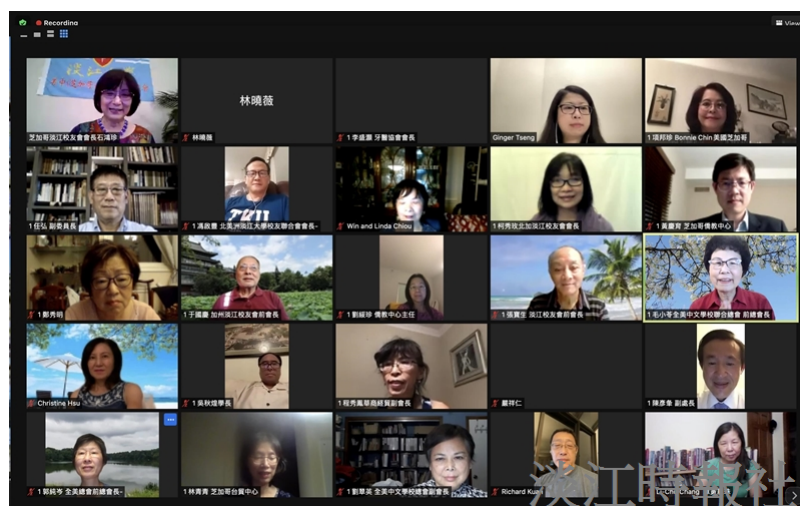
Recording

芝加哥淡江校友會會長石鴻

林曉薇

林曉薇

1 李建源 牙醫協會會長

Ginger Tseng

1 項邦珍 Bonnie Chin 美國芝加哥

1 任弘 副委員長

1 馮啟豐 北美洲淡江大學校友聯合會會長-

Win and Linda Chiou

1 何秀玫北加淡江校友會會長

1 黃慶育 芝加哥僑教中心

1 鄭秀明

1 于國慶 加州淡江校友會前會長

1 劉綵珍 僑教中心主任

1 張寶生 淡江校友會前會長

1 毛小芩全美中文學校聯合總會前總會長

Christine Hsu

1 吳秋煌學長

1 程秀鳳華商經貿副會長

嚴祥仁

1 陳彥彬 副處長

1 郭絹岑 全美總會前總會長-

1 林青青 芝加哥台貿中心

1 劉草英 全美中文學校總會副會長

Richard Kuo

Li-Chi Chang

淡江時報社